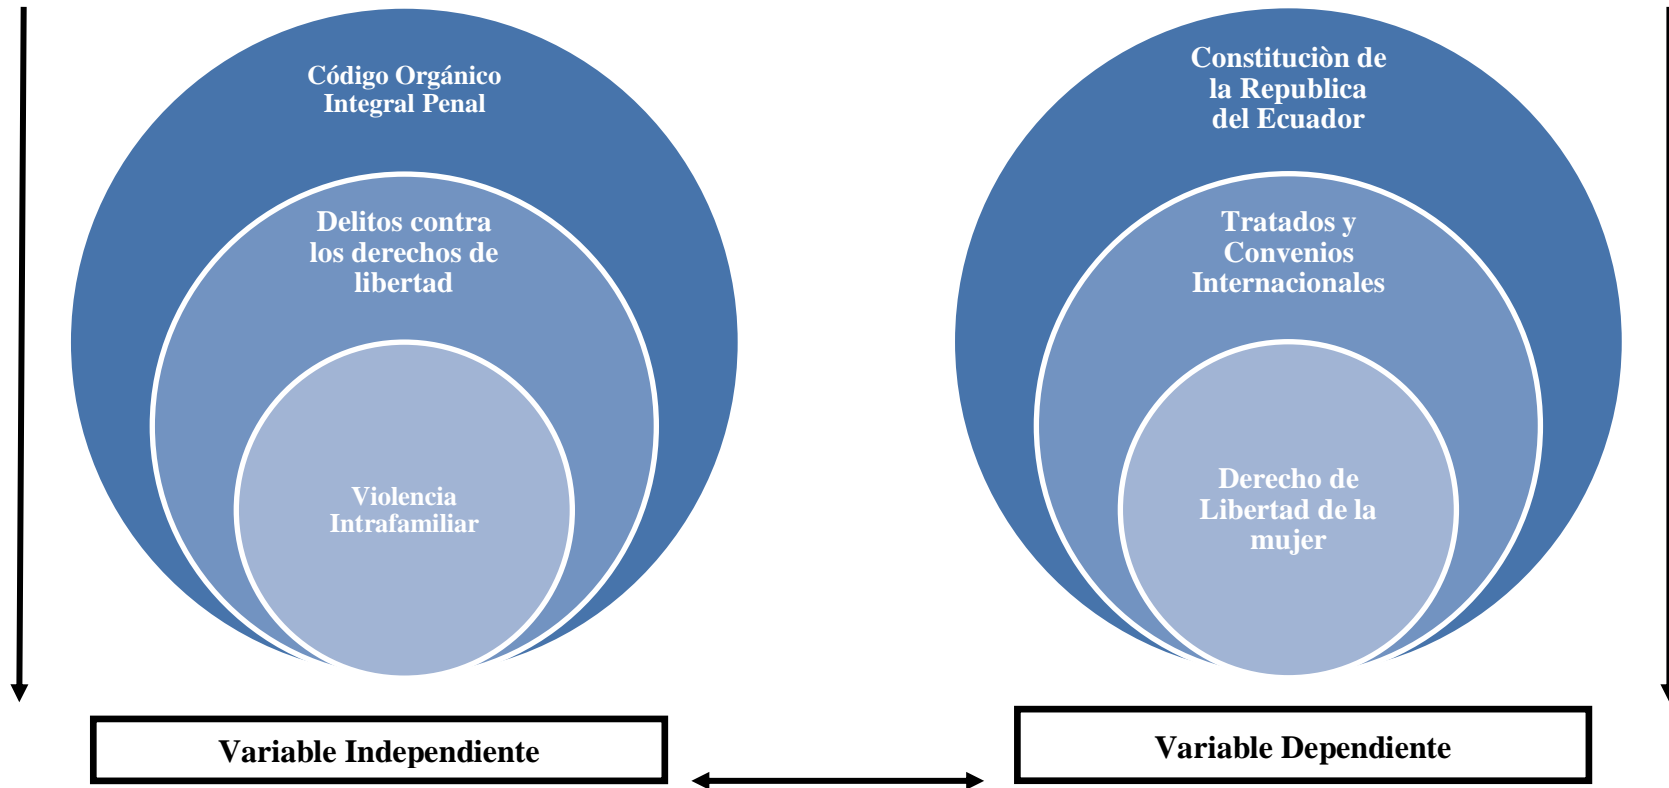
Código Orgánico Integral Penal

Delitos contra los derechos de libertad

Violencia Intrafamiliar

Constituciòn de la Republica del Ecuador

Tratados y Convenios Internacionales

Derecho de Libertad de la mujer

Variable Independiente

Variable Dependiente